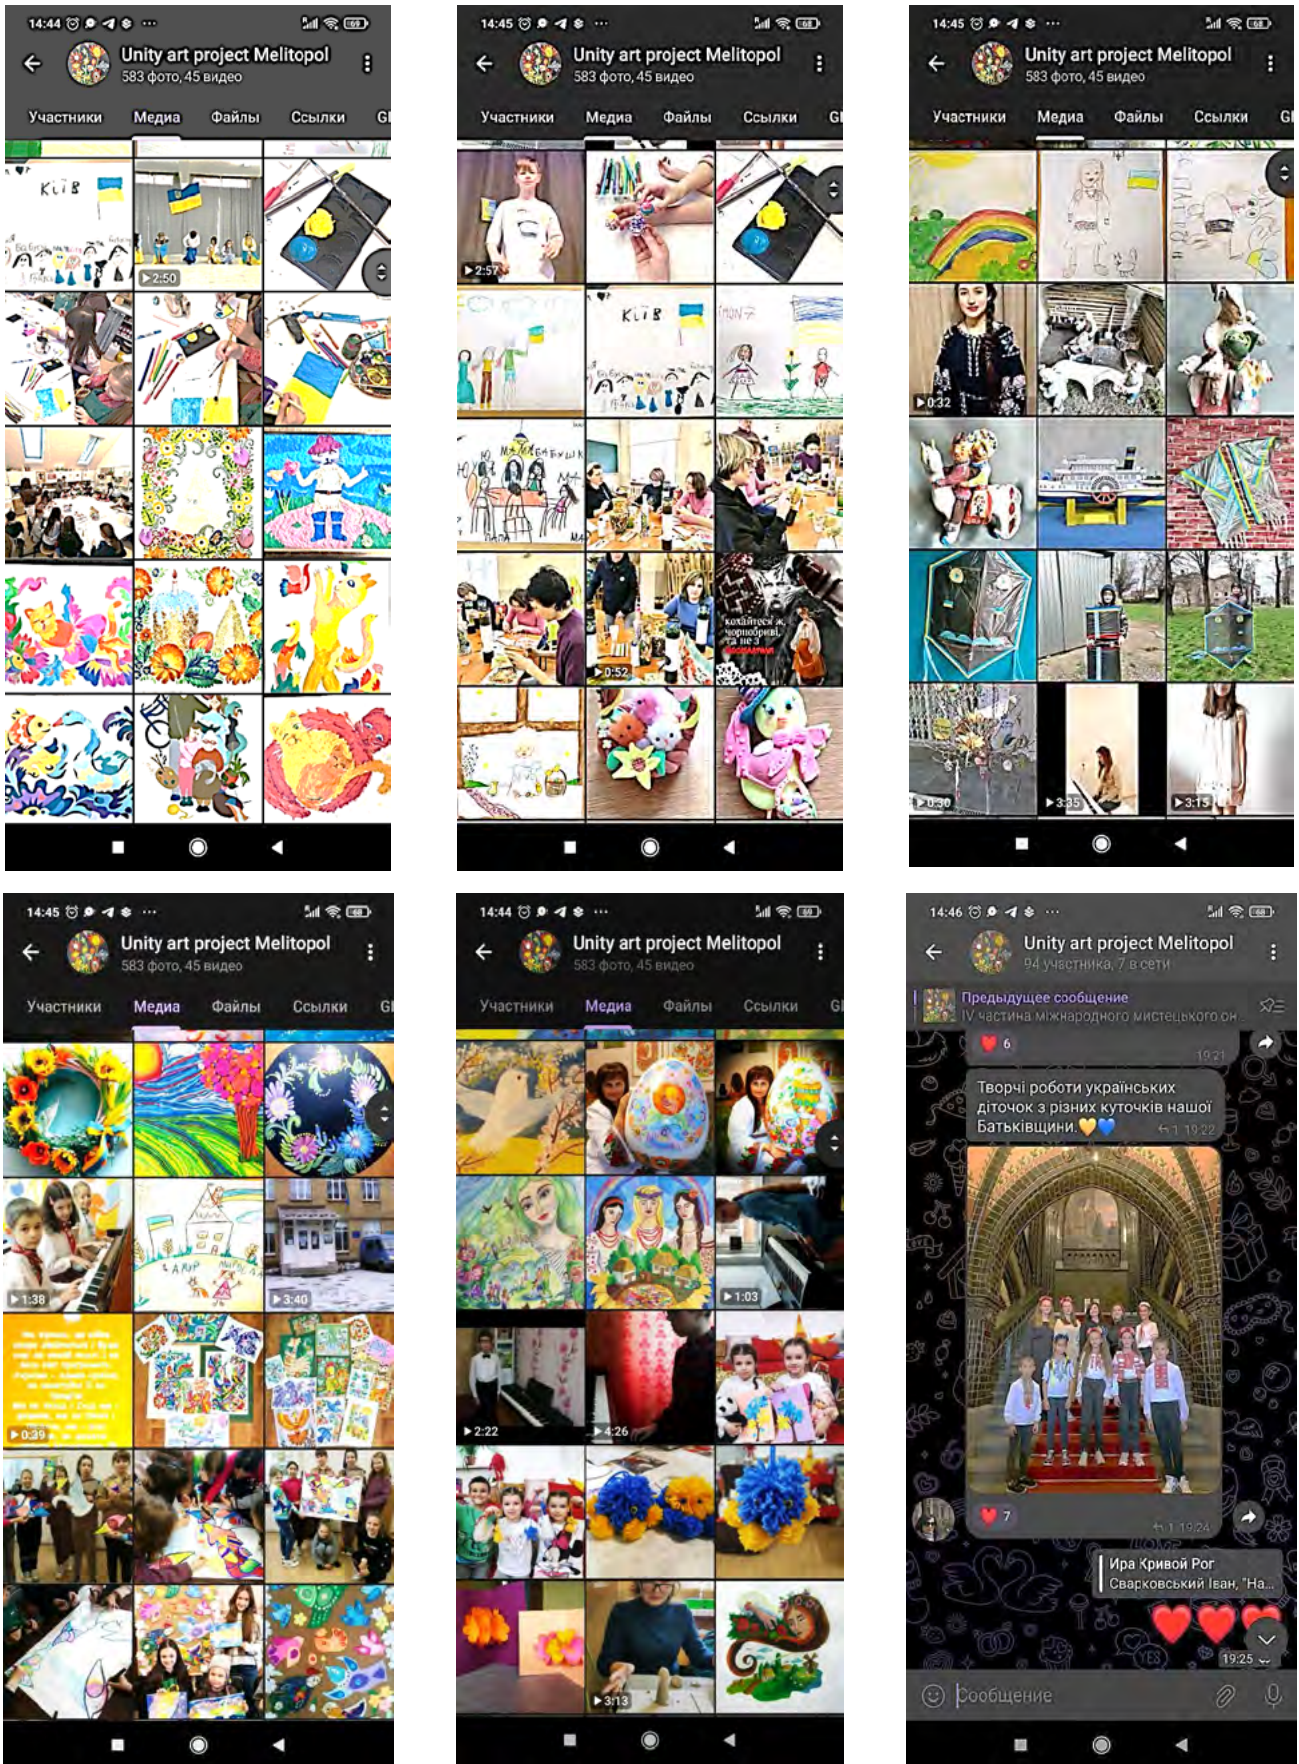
14:44

Unity art project Melitopol
583 фото, 45 видео

Участники Медиа Файлы Ссылки GI

КИЇВ

2:50

14:45

Unity art project Melitopol
583 фото, 45 видео

Участники Медиа Файлы Ссылки GI

2:57

КИЇВ

0:52

Кохайтеся ж, чорнобриві, та не з москалями

14:45

Unity art project Melitopol
583 фото, 45 видео

Участники Медиа Файлы Ссылки GI

0:32

0:30

3:35

3:15

14:45

Unity art project Melitopol
583 фото, 45 видео

Участники Медиа Файлы Ссылки GI

1:38

3:40

0:39

14:44

Unity art project Melitopol
583 фото, 45 видео

Участники Медиа Файлы Ссылки GI

1:03

2:22

4:26

3:13

14:46

Unity art project Melitopol
94 участника, 7 в сети

Предыдущее сообщение
IV частина міжнародного мистецького он...

6

19:21

Творчі роботи українських діточок з різних куточків нашої Батьківщини.💛💙
1 19:22

7

1 19:24

Ира Кривой Рог
Сварковський Іван, "На...

19:25

Сообщение